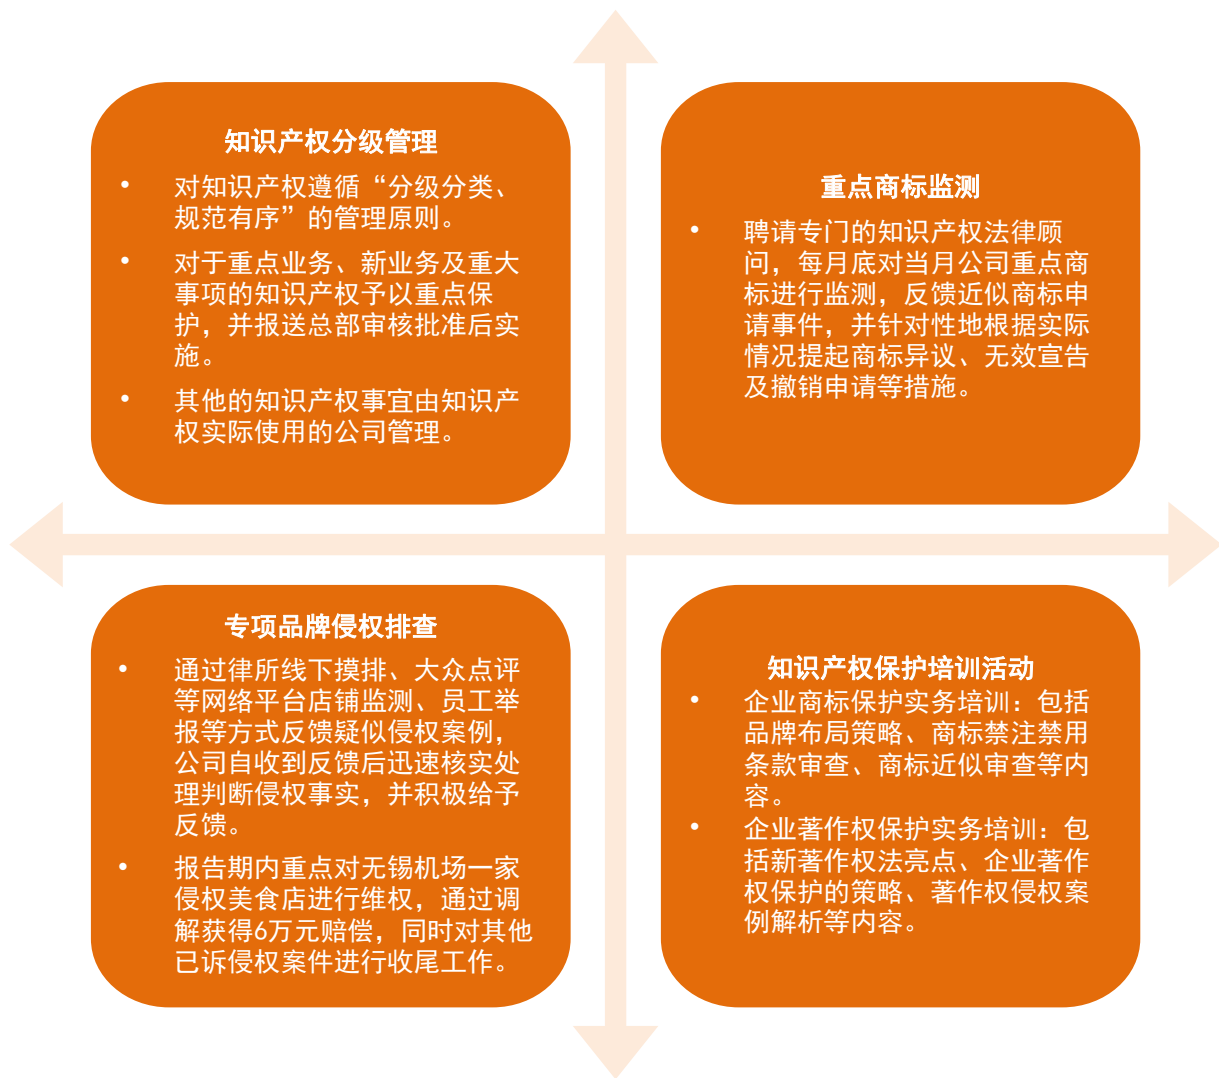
知识产权分级管理

• 对知识产权遵循“分级分类、规范有序”的管理原则。

• 对于重点业务、新业务及重大事项的知识产权予以重点保护，并报送总部审核批准后实施。

• 其他的知识产权事宜由知识产权实际使用的公司管理。

重点商标监测

• 聘请专门的知识产权法律顾问，每月底对当月公司重点商标进行监测，反馈近似商标申请事件，并针对性地根据实际情况提起商标异议、无效宣告及撤销申请等措施。

专项品牌侵权排查

• 通过律所线下摸排、大众点评等网络平台店铺监测、员工举报等方式反馈疑似侵权案例，公司自收到反馈后迅速核实处理判断侵权事实，并积极给予反馈。

• 报告期内重点对无锡机场一家侵权美食店进行维权，通过调解获得6万元赔偿，同时对其他已诉侵权案件进行收尾工作。

知识产权保护培训活动

• 企业商标保护实务培训：包括品牌布局策略、商标禁注禁用条款审查、商标近似审查等内容。

• 企业著作权保护实务培训：包括新著作权法亮点、企业著作权保护的策略、著作权侵权案例解析等内容。